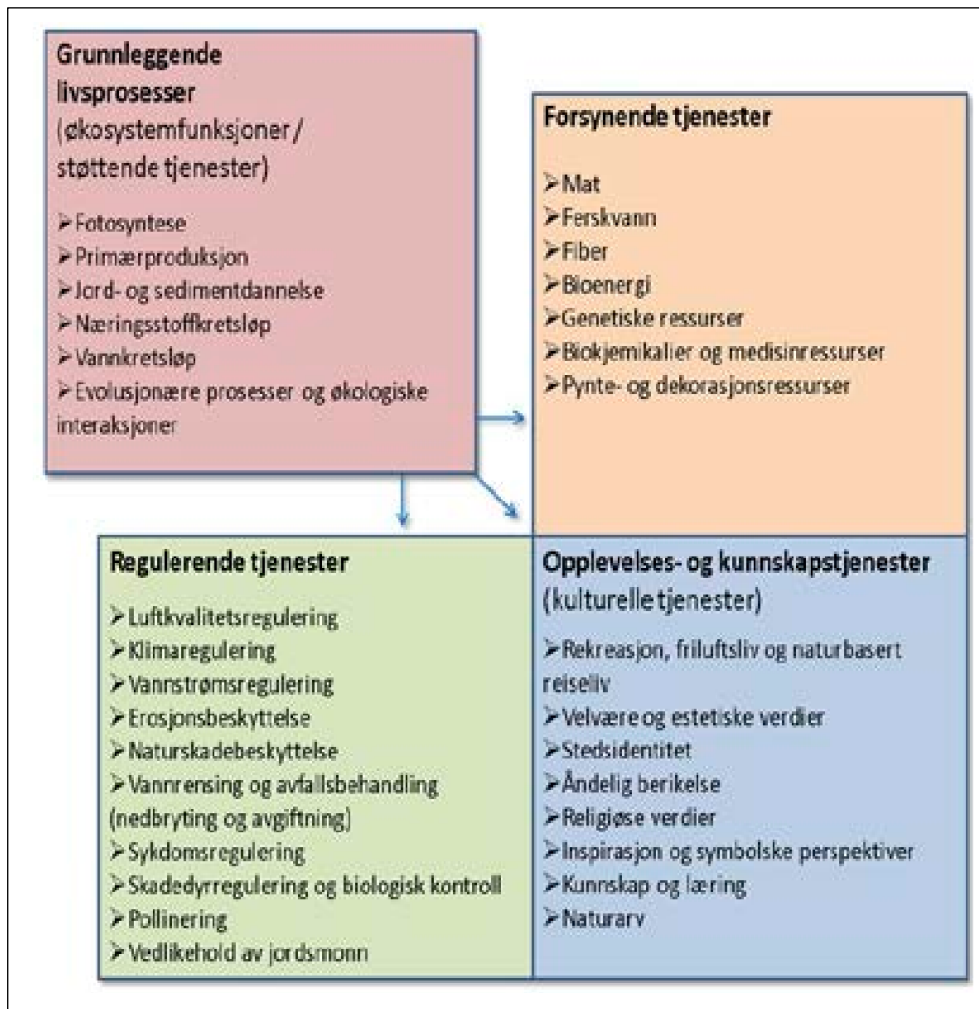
Grunnleggende livsprosesser (økosystemfunksjoner / støttende tjenester)

➢Fotosyntese
➢Primærproduksjon
➢Jord- og sedimentdannelse
➢Næringsstoffkretsløp
➢Vannkretsløp
➢Evolusjonære prosesser og økologiske interaksjoner

Forsynende tjenester

➢Mat
➢Ferskvann
➢Fiber
➢Bioenergi
➢Genetiske ressurser
➢Biokjemikalier og medisinressurser
➢Pynte- og dekorasjonsressurser

Regulerende tjenester

➢Luftkvalitetsregulering
➢Klimaregulering
➢Vannstrømsregulering
➢Erosjonsbeskyttelse
➢Naturskadebeskyttelse
➢Vannrensing og avfallsbehandling (nedbryting og avgiftning)
➢Sykdomsregulering
➢Skadedyrregulering og biologisk kontroll
➢Pollinering
➢Vedlikehold av jordsmonn

Opplevelses- og kunnskapstjenester (kulturelle tjenester)

➢Rekreasjon, friluftsliv og naturbasert reiseliv
➢Velvære og estetiske verdier
➢Stedsidentitet
➢Åndelig berikelse
➢Religiøse verdier
➢Inspirasjon og symbolske perspektiver
➢Kunnskap og læring
➢Naturarv